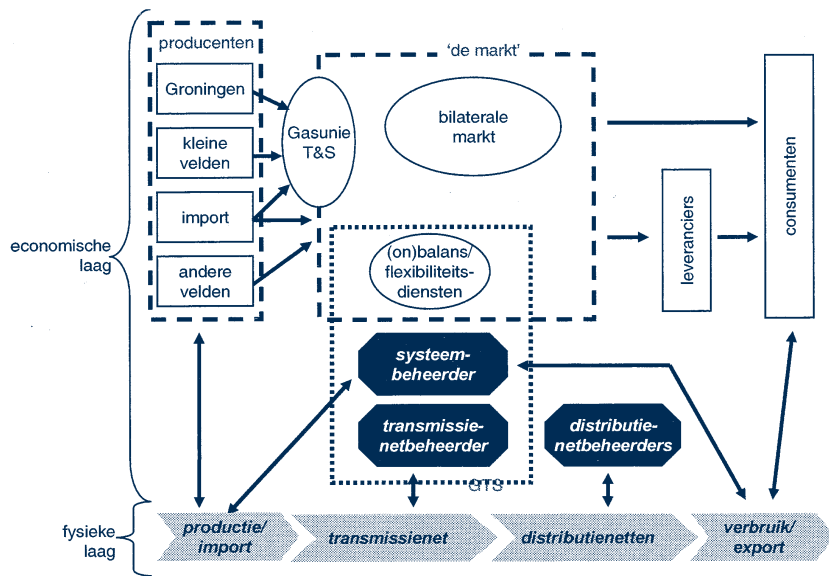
economische laag

producenten

Groningen

kleine velden

import

andere velden

Gasunie T&S

'de markt'

bilaterale markt

(on)balans/ flexibiliteits- diensten

leveranciers

consumenten

systeem- beheerder

transmissie- netbeheerder

distributie- netbeheerders

GTS

fysieke laag

productie/ import

transmissienet

distributienetten

verbruik/ export